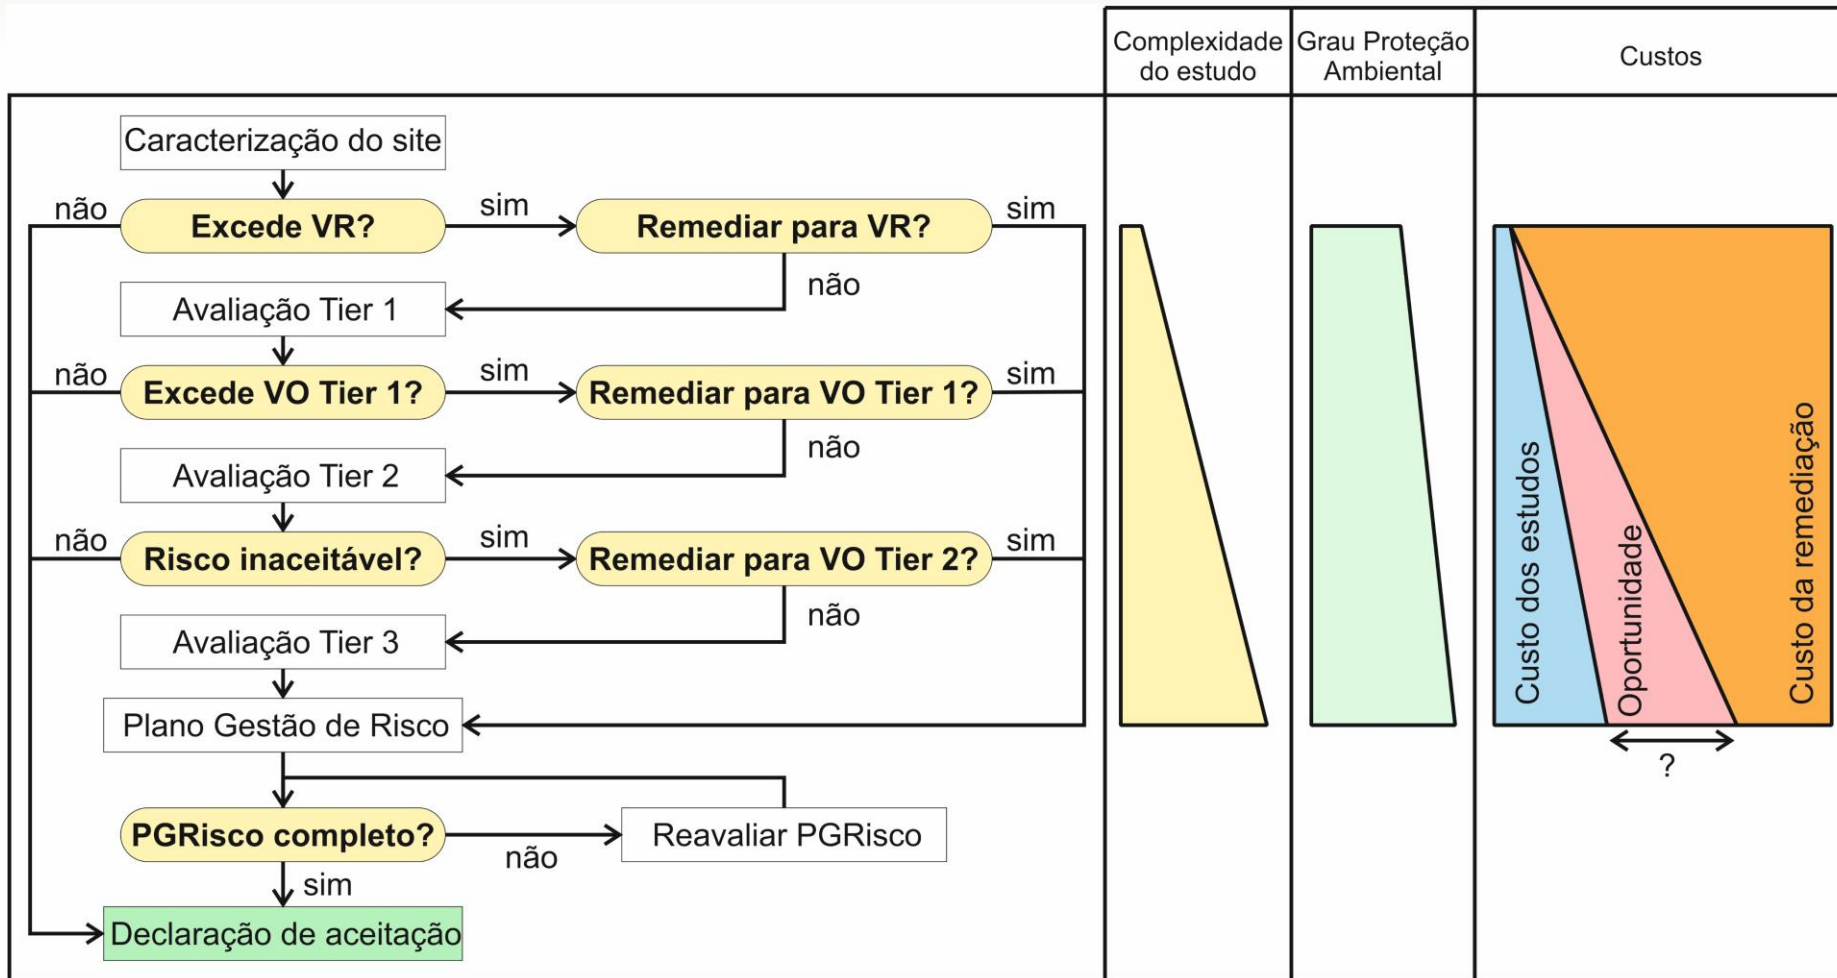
Complexidade do estudo

Grau Proteção Ambiental

Custos

Caracterização do site

não

Excede VR?

sim

Remediar para VR?

sim

não

Avaliação Tier 1

não

Excede VO Tier 1?

sim

Remediar para VO Tier 1?

sim

não

Avaliação Tier 2

não

Risco inaceitável?

sim

Remediar para VO Tier 2?

sim

não

Avaliação Tier 3

Plano Gestão de Risco

PGRisco completo?

não

Reavaliar PGRisco

sim

Declaração de aceitação

Custo dos estudos

Oportunidade

Custo da remediação

?